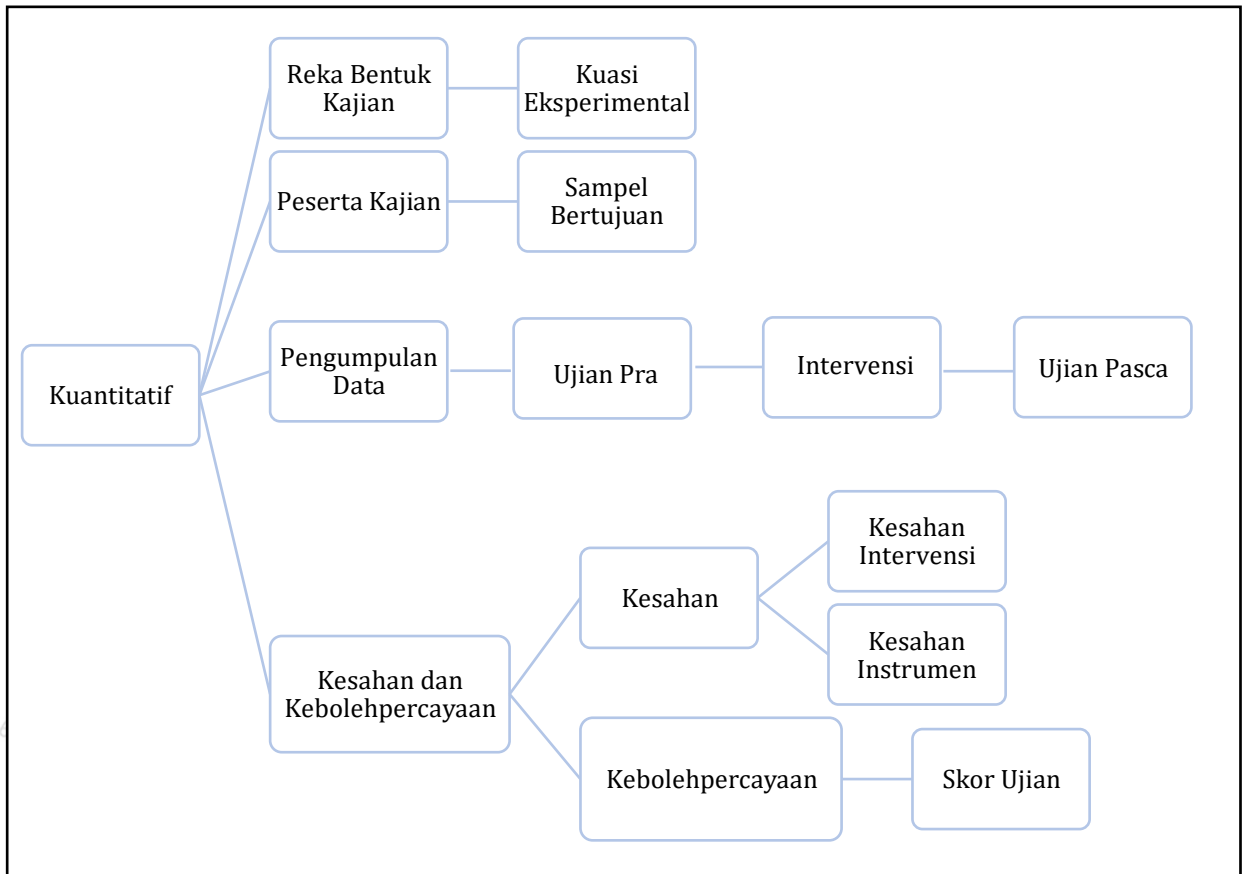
Kuantitatif

Reka Bentuk Kajian

Kuasi Eksperimental

Peserta Kajian

Sampel Bertujuan

Pengumpulan Data

Ujian Pra

Intervensi

Ujian Pasca

Kesahan dan Kebolehpercayaan

Kesahan

Kesahan Intervensi

Kesahan Instrumen

Kebolehpercayaan

Skor Ujian